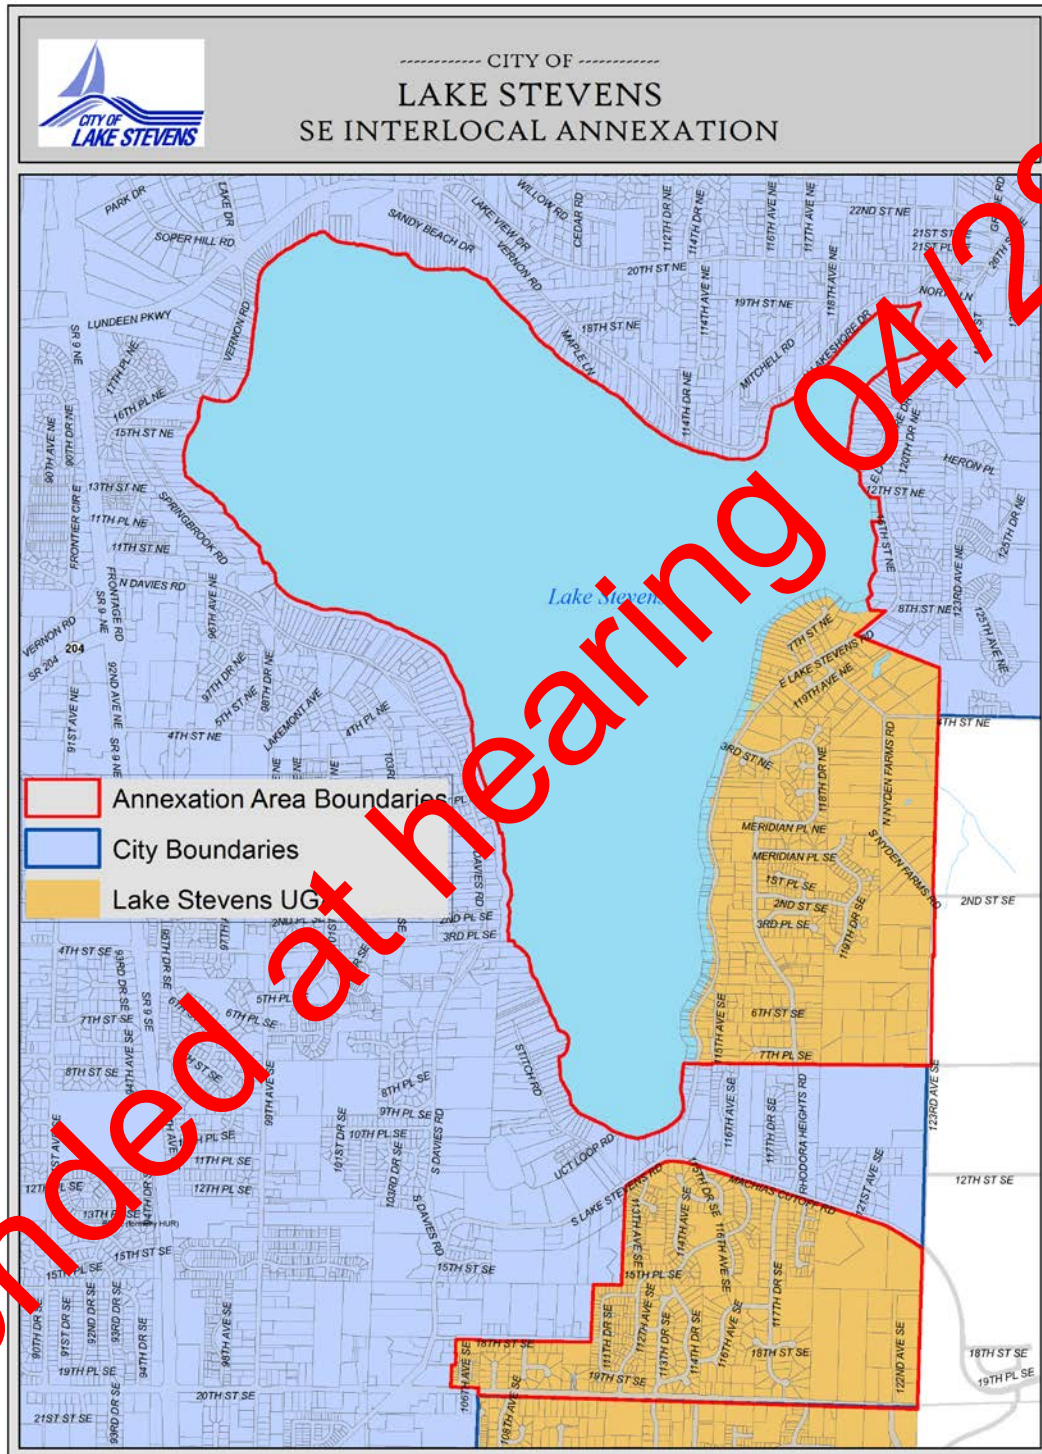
CITY OF LAKE STEVENS

------------ CITY OF ------------
LAKE STEVENS
SE INTERLOCAL ANNEXATION

nded at hearing 04/2

Annexation Area Boundaries
City Boundaries
Lake Stevens UGA

Lake Stevens

PARK DR
LAKE DR
SOPER HILL RD
SANDY BEACH DR
WILLOW RD
LAKE VIEW DR
CEDAR RD
VERNON RD
112TH DR NE
114TH DR NE
116TH AVE NE
117TH AVE NE
22ND ST NE
21ST ST
21ST PL
20TH ST NE
19TH ST NE
118TH AVE NE
18TH ST NE
MAPLE LN
LUNDEEN PKWY
SR 9 NE
VERNON RD
114TH AVE NE
MITCHELL RD
LAKESHORE DR
114TH DR NE
17TH PL NE
16TH PL NE
15TH ST NE
90TH AVE NE
90TH DR NE
FRONTIER CIR E
13TH ST NE
11TH PL NE
11TH ST NE
SPRINGBROOK RD
N DAVIES RD
FRONTAGE RD
SR 9 NE
VERNON RD
SR 204
204
91ST AVE NE
92ND AVE NE
SR 9 NE
96TH AVE NE
97TH DR NE
98TH DR NE
5TH ST NE
4TH ST NE
LAKEMONT AVE
4TH PL NE
103RD
HERON PL
120TH DR NE
12TH ST NE
8TH ST NE
123RD AVE NE
125TH DR NE
125TH AVE NE
7TH ST NE
E LAKE STEVENS RD
119TH AVE NE
4TH ST NE
3RD ST NE
118TH DR NE
N NYDEN FARMS RD
MERIDIAN PL NE
MERIDIAN PL SE
S NYDEN FARMS RD
1ST PL SE
2ND ST SE
3RD PL SE
119TH DR SE
2ND ST SE
DAVIES RD
2ND PL SE
3RD PL SE
4TH ST SE
93RD DR SE
SR 9 SE
5TH PL
6TH PL SE
7TH ST SE
8TH ST SE
STITCH RD
8TH PL SE
9TH PL SE
99TH AVE SE
10TH PL SE
101ST DR SE
S DAVIES RD
115TH AVE SE
6TH ST SE
7TH PL SE
116TH AVE SE
117TH DR SE
RHODORA HEIGHTS RD
123RD AVE SE
UCT LOOP RD
11TH PL SE
12TH PL SE
103RD DR SE
12TH ST SE
S LAKE STEVENS RD
MACHIAS CUTOFF RD
121ST AVE SE
13TH
15TH ST SE
S DAVIES RD
15TH ST SE
113TH AVE SE
114TH AVE SE
116TH AVE SE
15TH PL SE
15TH PL SE
90TH DR SE
91ST DR SE
92ND DR SE
93RD DR SE
98TH AVE SE
117TH DR SE
18TH ST SE
111TH DR SE
112TH AVE SE
113TH DR SE
114TH DR SE
116TH AVE SE
18TH ST SE
122ND AVE SE
18TH ST SE
19TH PL SE
19TH PL SE
94TH DR SE
19TH ST SE
106TH AVE SE
108TH AVE SE
20TH ST SE
21ST ST SE
99RD DR SE